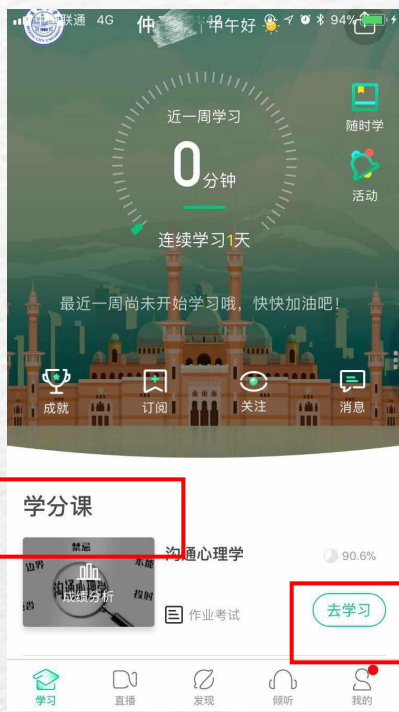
联通 4G 仲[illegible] 中午好 94%

近一周学习
0分钟
连续学习1天

随时学
活动

最近一周尚未开始学习哦，快快加油吧！

成就
订阅
关注
消息

学分课

禁忌
边界
沟通心理学
不能
投射
成绩分析

沟通心理学
90.6%
作业考试
去学习

学习
直播
发现
倾听
我的